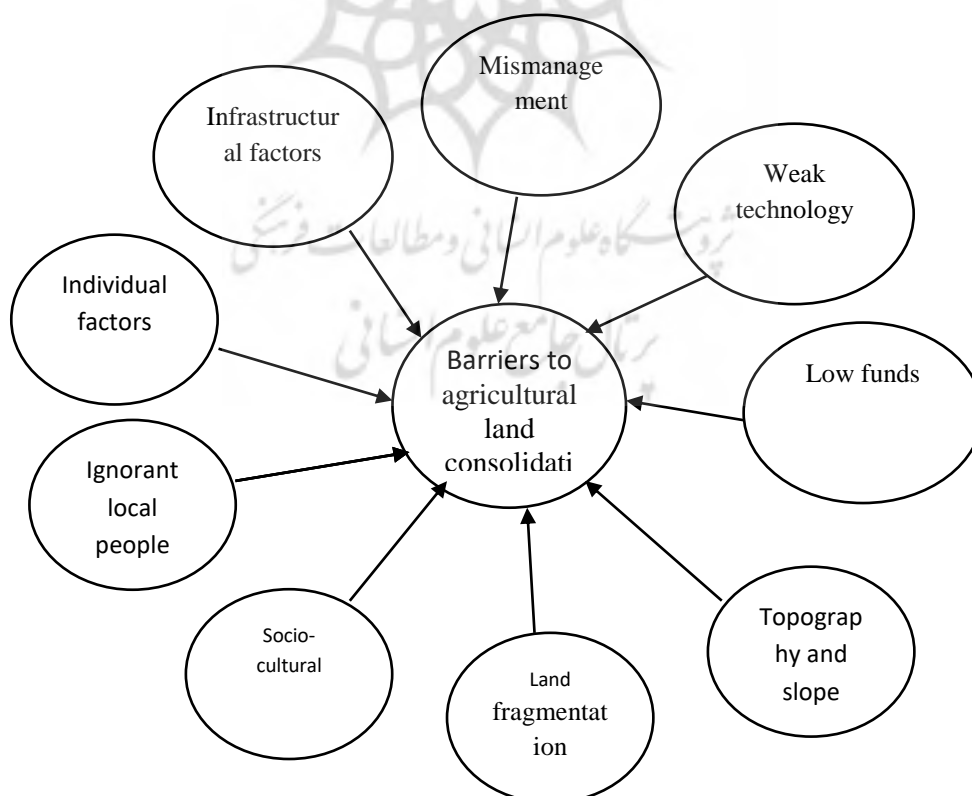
Mismanage ment

Infrastructur al factors

Weak technology

Individual factors

Barriers to agricultural land consolidati

Low funds

Ignorant local people

Socio-cultural

Land fragmentat ion

Topograp hy and slope

پژوهشگاه علوم انسانی و مطالعات فرهنگی
پرتال جامع علوم انسانی